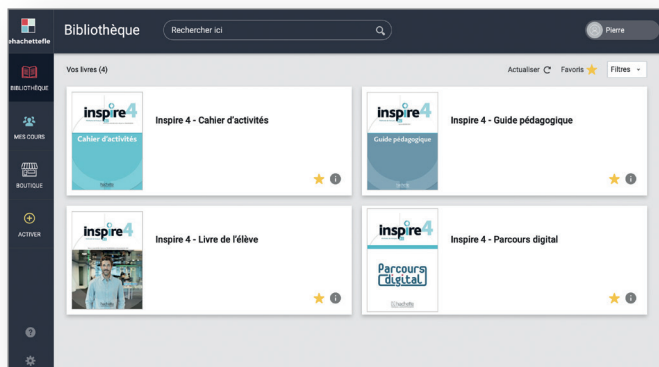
hachettefle

Bibliothèque

Rechercher ici

Pierre

BIBLIOTHÈQUE

MES COURS

BOUTIQUE

ACTIVER

Vos livres (4)

Actualiser

Favoris

Filtres

inspire 4
Cahier d'activités

Inspire 4 - Cahier d'activités

inspire 4
Guide pédagogique

Inspire 4 - Guide pédagogique

inspire 4

Inspire 4 - Livre de l'élève

inspire 4
Parcours digital

Inspire 4 - Parcours digital